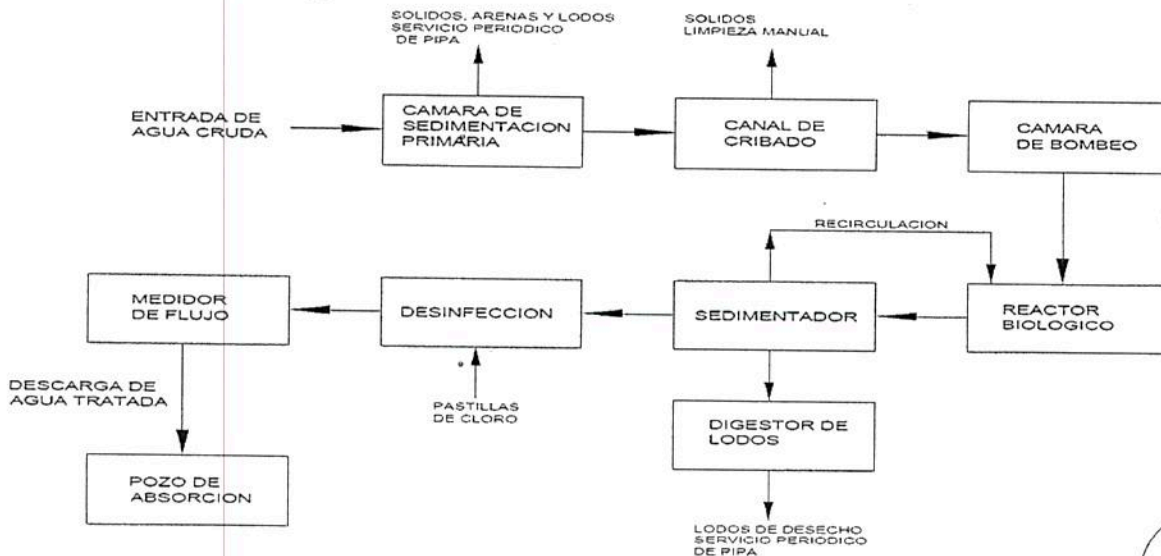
SOLIDOS, ARENAS Y LODOS SERVICIO PERIODICO DE PIPA

SOLIDOS LIMPIEZA MANUAL

ENTRADA DE AGUA CRUDA

CAMARA DE SEDIMENTACION PRIMARIA

CANAL DE CRIBADO

CAMARA DE BOMBEO

RECIRCULACION

MEDIDOR DE FLUJO

DESINFECCION

SEDIMENTADOR

REACTOR BIOLOGICO

DESCARGA DE AGUA TRATADA

PASTILLAS DE CLORO

DIGESTOR DE LODOS

POZO DE ABSORCION

LODOS DE DESECHO SERVICIO PERIODICO DE PIPA